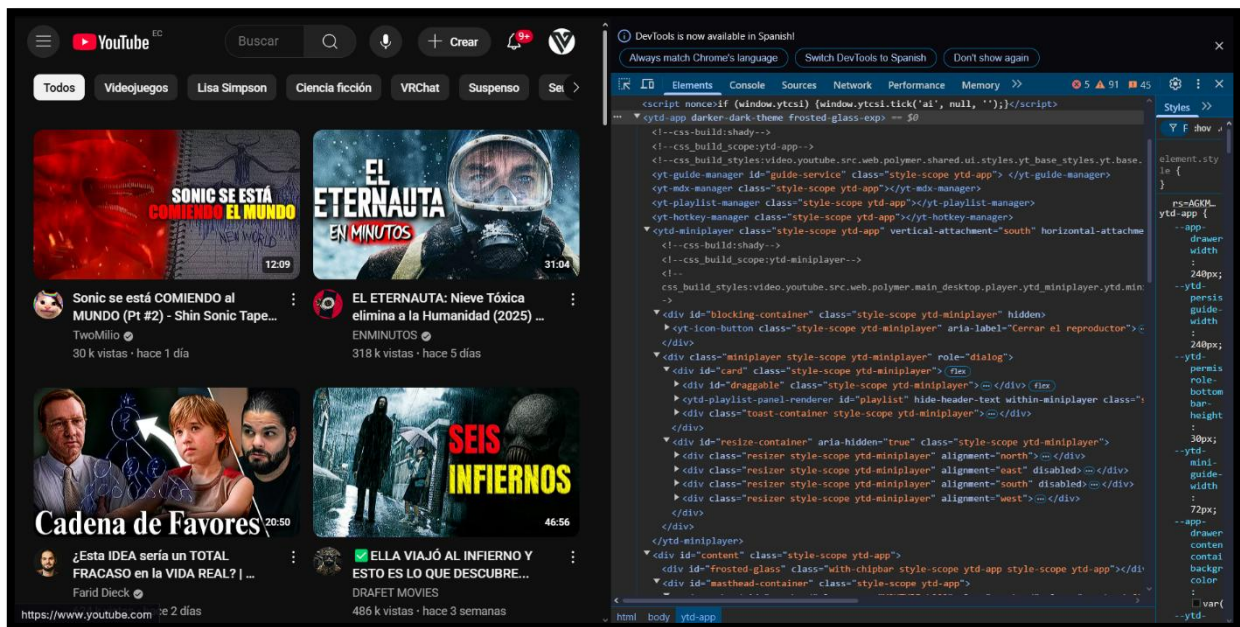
YouTube EC
Buscar
Crear
9+

Todos
Videojuegos
Lisa Simpson
Ciencia ficción
VRChat
Suspenso
Se

SONIC SE ESTÁ COMIENDO EL MUNDO
12:09
Sonic se está COMIENDO al MUNDO (Pt #2) - Shin Sonic Tape...
TwoMilio
30 k vistas · hace 1 día

EL ETERNAUTA EN MINUTOS
31:04
EL ETERNAUTA: Nieve Tóxica elimina a la Humanidad (2025) ...
ENMINUTOS
318 k vistas · hace 5 días

Cadena de Favores
20:50
¿Esta IDEA sería un TOTAL FRACASO en la VIDA REAL? | ...
Farid Dieck
https://www.youtube.com · hace 2 días

SEIS INFIERNOS
46:56
✅ ELLA VIAJÓ AL INFIERNO Y ESTO ES LO QUE DESCUBRE...
DRAFET MOVIES
486 k vistas · hace 3 semanas

DevTools is now available in Spanish!
Always match Chrome's language
Switch DevTools to Spanish
Don't show again

Elements
Console
Sources
Network
Performance
Memory
5 91 45

<script nonce>if (window.ytcsi) {window.ytcsi.tick('ai', null, '');}</script>
<ytd-app darker-dark-theme frosted-glass-exp> == $0
<!--css-build:shady-->
<!--css_build_scope:ytd-app-->
<!--css_build_styles:video.youtube.src.web.polymer.shared.ui.styles.yt_base_styles.yt.base.
<yt-guide-manager id="guide-service" class="style-scope ytd-app"> </yt-guide-manager>
<yt-mdx-manager class="style-scope ytd-app"></yt-mdx-manager>
<yt-playlist-manager class="style-scope ytd-app"></yt-playlist-manager>
<yt-hotkey-manager class="style-scope ytd-app"></yt-hotkey-manager>
<ytd-miniplayer class="style-scope ytd-app" vertical-attachment="south" horizontal-attachme
<!--css-build:shady-->
<!--css_build_scope:ytd-miniplayer-->
<!--
css_build_styles:video.youtube.src.web.polymer.main_desktop.player.ytd_miniplayer.ytd.min
-->
<div id="blocking-container" class="style-scope ytd-miniplayer" hidden>
<yt-icon-button class="style-scope ytd-miniplayer" aria-label="Cerrar el reproductor">
</div>
<div class="miniplayer style-scope ytd-miniplayer" role="dialog">
<div id="card" class="style-scope ytd-miniplayer"> flex
<div id="draggable" class="style-scope ytd-miniplayer"> ··· </div> flex
<ytd-playlist-panel-renderer id="playlist" hide-header-text within-miniplayer class="
<div class="toast-container style-scope ytd-miniplayer"> ··· </div>
</div>
<div id="resize-container" aria-hidden="true" class="style-scope ytd-miniplayer">
<div class="resizer style-scope ytd-miniplayer" alignment="north"> ··· </div>
<div class="resizer style-scope ytd-miniplayer" alignment="east" disabled> ··· </div>
<div class="resizer style-scope ytd-miniplayer" alignment="south" disabled> ··· </div>
<div class="resizer style-scope ytd-miniplayer" alignment="west"> ··· </div>
</div>
</div>
</ytd-miniplayer>
<div id="content" class="style-scope ytd-app">
<div id="frosted-glass" class="with-chipbar style-scope ytd-app style-scope ytd-app"></div
<div id="masthead-container" class="style-scope ytd-app">

html body ytd-app

Styles
F :hov
element.style {
}
rs=AGKM...
ytd-app {
--app-drawer-width: 240px;
--ytd-persistent-guide-width: 240px;
--ytd-permission-role-bottom-bar-height: 30px;
--ytd-mini-guide-width: 72px;
--app-drawer-content-container-background-color: var(
--ytd-